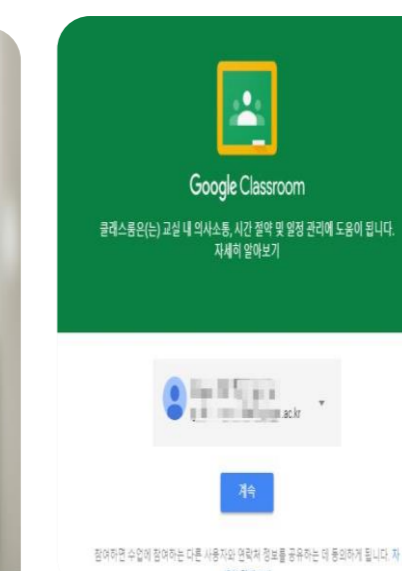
Google Classroom

클래스룸은(는) 교실 내 의사소통, 시간 절약 및 일정 관리에 도움이 됩니다. 자세히 알아보기

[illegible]
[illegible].ac.kr

계속

참여하면 수업에 참여하는 다른 사용자와 연락처 정보를 공유하는 데 동의하게 됩니다. 자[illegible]